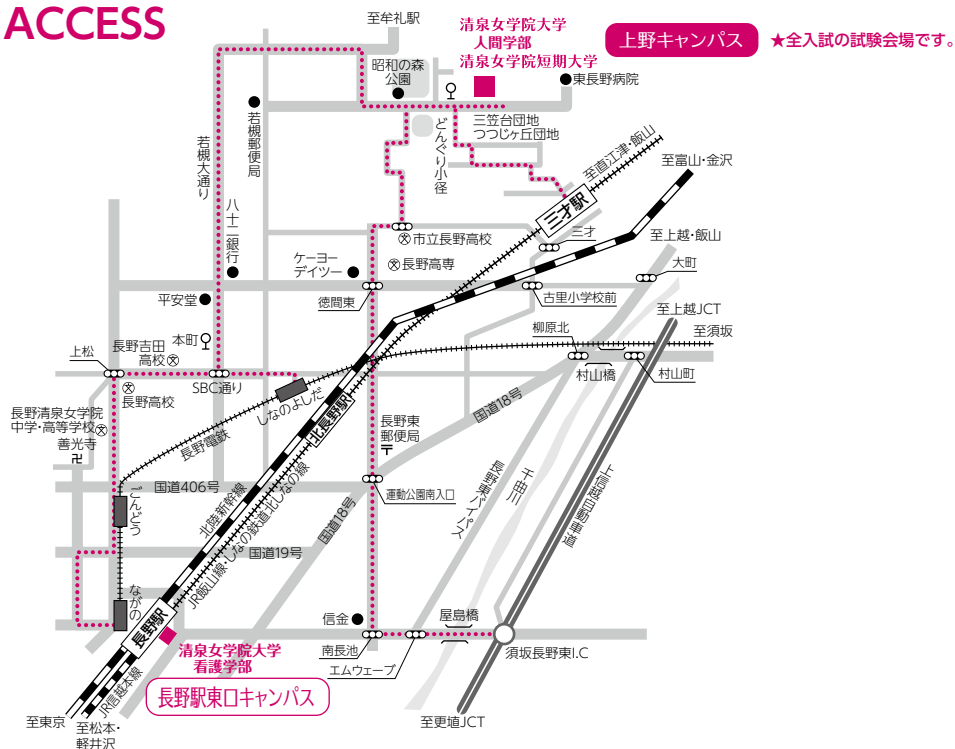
ACCESS

至牟礼駅

清泉女学院大学
人間学部
清泉女学院短期大学

上野キャンパス

★全入試の試験会場です。

昭和の森公園

東長野病院

三笠台団地
つつじヶ丘団地

どんぐり小径

若槻大通り

若槻郵便局

八十二銀行

至直江津・飯山

至富山・金沢

三才駅

三才

至上越・飯山

市立長野高校

ケーヨーデイツー

長野高専

大町

平安堂

徳間東

古里小学校前

至上越JCT

至須坂

本町

柳原北

上松

長野吉田高校

SBC通り

村山橋

村山町

長野高校

しなのよしだ

北長野駅

長野清泉女学院中学・高等学校

善光寺

長野電鉄

長野東郵便局

国道18号

長野東バイパス

千曲川

上信越自動車道

ごんどう

国道406号

運動公園南入口

北陸新幹線・しなの鉄道北しなの線

国道18号

国道19号

JR飯山線・しなの鉄道

ながの

信金

長野駅

清泉女学院大学
看護学部

南長池

屋島橋

須坂長野東I.C

長野駅東口キャンパス

エムウェーブ

JR信越本線

至東京

至松本・軽井沢

至更埴JCT